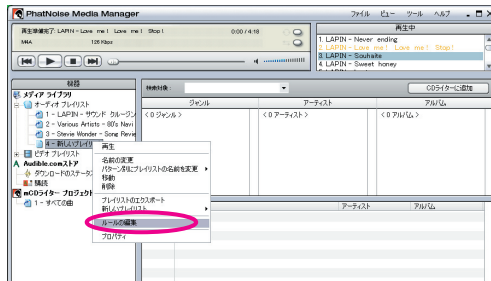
PhatNoise Media Manager

ファイル ビュー ツール ヘルプ

再生準備完了 LAPIN - Love me! Love me! Stop!
M4A 128 Kbps
0:00 / 4:18

再生中
1. LAPIN - Never ending
2. LAPIN - Love me! Love me! Stop!
3. LAPIN - Souhaite
4. LAPIN - Sweet honey

種類
メディア ライブラリ
オーディオ プレイリスト
1 - LAPIN - サウンド クルージン
2 - Various Artists - 80's Navi
3 - Stevie Wonder - Song Revie
4 - 新しいプレイリ
ビデオ プレイリスト
Audible.comストア
ダウンロードのステータ
購読
mCDライター プロジェクト
1 - すべての曲

再生
名前の変更
パターン別にプレイリストの名前を変更
移動
削除
プレイリストのエクスポート
新しいプレイリスト
ルールの編集
プロパティ

検索対象:
CDライターに追加
ジャンル
アーティスト
アルバム
< 0 ジャンル >
< 0 アーティスト >
< 0 アルバム >
アーティスト
アルバム